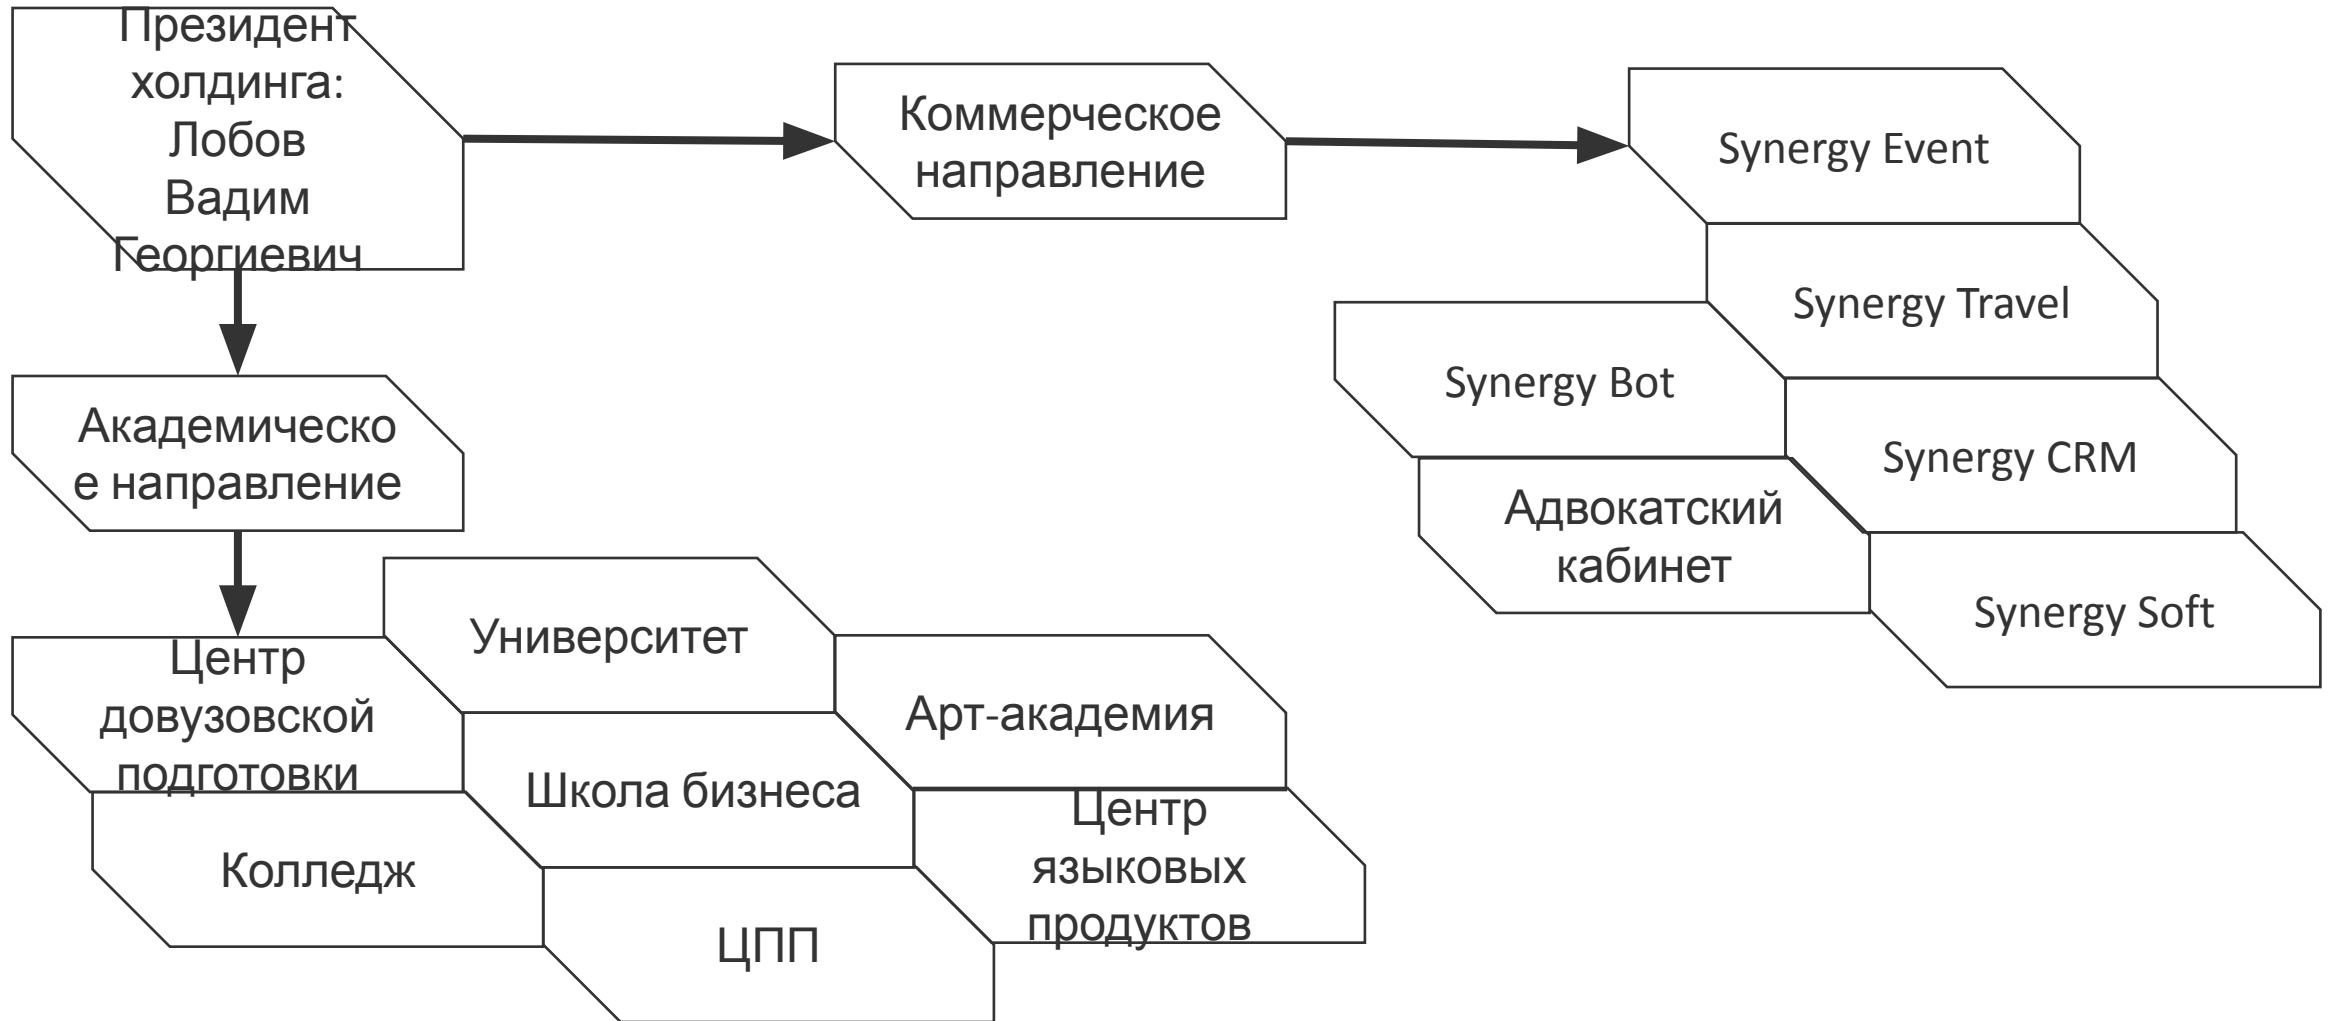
Президент холдинга: Лобов Вадим Георгиевич

Коммерческое направление

Synergy Event

Synergy Travel

Synergy Bot

Synergy CRM

Адвокатский кабинет

Synergy Soft

Академическое направление

Университет

Центр довузовской подготовки

Арт-академия

Школа бизнеса

Колледж

Центр языковых продуктов

ЦПП